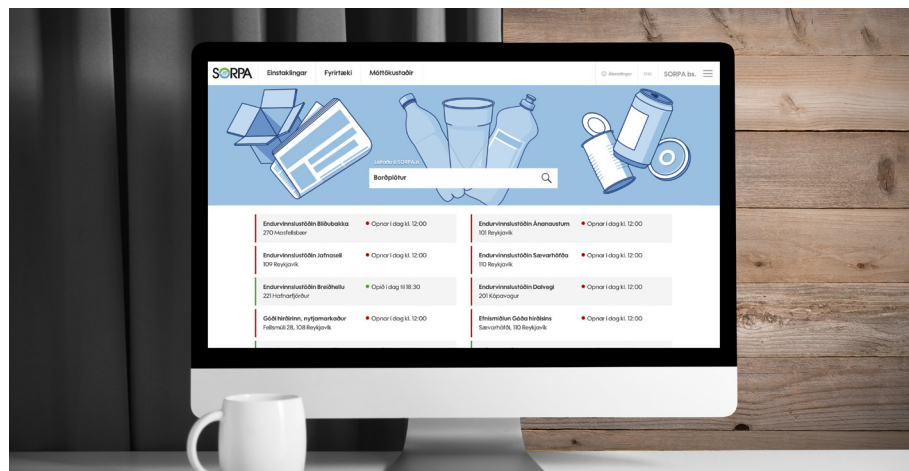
SORPA Einstaklingar Fyrirtæki Móttökustaðir

Ábendingar EN SORPA bs.

Leitaðu á SORPA.is

Borðplötur

Endurvinnslustöðin Blíðubakka
270 Mosfellsbær
Opnar í dag kl. 12:00

Endurvinnslustöðin Ánanaustum
101 Reykjavík
Opnar í dag kl. 12:00

Endurvinnslustöðin Jafnaseli
109 Reykjavík
Opnar í dag kl. 12:00

Endurvinnslustöðin Sævarhöfða
110 Reykjavík
Opnar í dag kl. 12:00

Endurvinnslustöðin Breiðhellu
221 Hafnarfjörður
Opið í dag til 18:30

Endurvinnslustöðin Dalvegi
201 Kópavogur
Opnar í dag kl. 12:00

Góði hirðirinn, nytjamarkaður
Fellsmúli 28, 108 Reykjavík
Opnar í dag kl. 12:00

Efnismiðlun Góða hirðisins
Sævarhöfði, 110 Reykjavík
Opnar í dag kl. 12:00